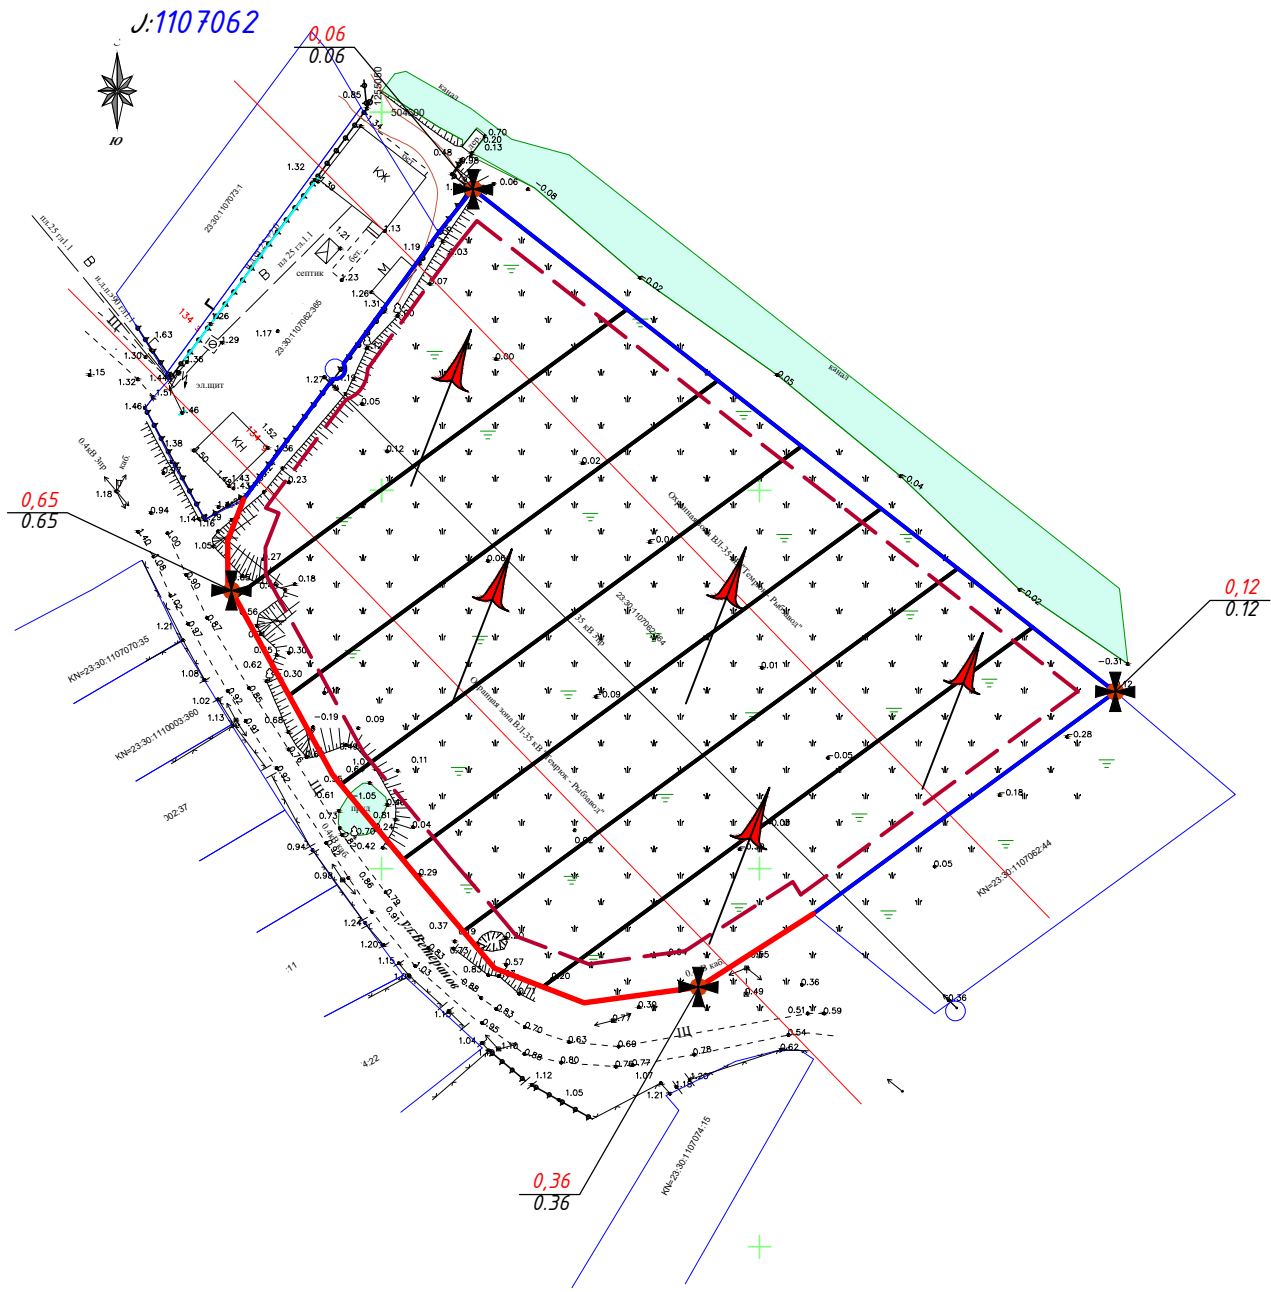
Л:1107062
С
Ю
0,06
0.06
0,65
0.65
0,12
0.12
0,36
0.36
канал
канал
23:30:1107073:1
23:30:1107062:385
КЖ
КН
септик
эл.щит
нж 25 гл.1.1
нж 25 гл.1.1
0.4кВ 3пр
ул.Ветеранов
Охранная зона ВЛ-35 кВ "Темрюк - Рыбозавод"
Охранная зона ВЛ-35 кВ "Темрюк - Рыбозавод"
35 кВ 3пр
23:30:1107062:64
KN=23:30:1107070:35
KN=23:30:1110003:360
KN=23:30:1107062:44
KN=23:30:1107074:15
1.32
1.63
1.30
1.15
1.32
1.46
1.38
1.18
0.94
1.05
1.21
1.08
1.02
1.13
0.94
0.98
1.24
1.20
1.15
1.04
1.12
1.05
1.07
1.21
0.06
-0.08
0.02
0.05
0.04
0.02
-0.31
0.28
0.18
0.05
0.36
0.59
0.54
0.62
0.78
0.77
0.69
0.63
0.70
0.80
0.88
0.83
0.85
0.37
0.29
0.04
0.00
0.12
0.02
0.08
0.01
0.09
0.11
-0.05
0.30
0.18
0.27
0.23
0.05
0.70
0.07
0.03
0.57
0.20
0.49
0.51
0.55
0.39
-0.19
0.09
0.42
0.73
0.81
0.86
0.62
0.68
0.56
1.26
1.29
1.27
1.17
1.21
1.13
1.19
1.23
1.26
1.31
1.36
1.46
1.52
1.50
1.43
1.14
1.16
0.85
0.48
0.70
0.20
0.13
-1.05
1.34
1.34